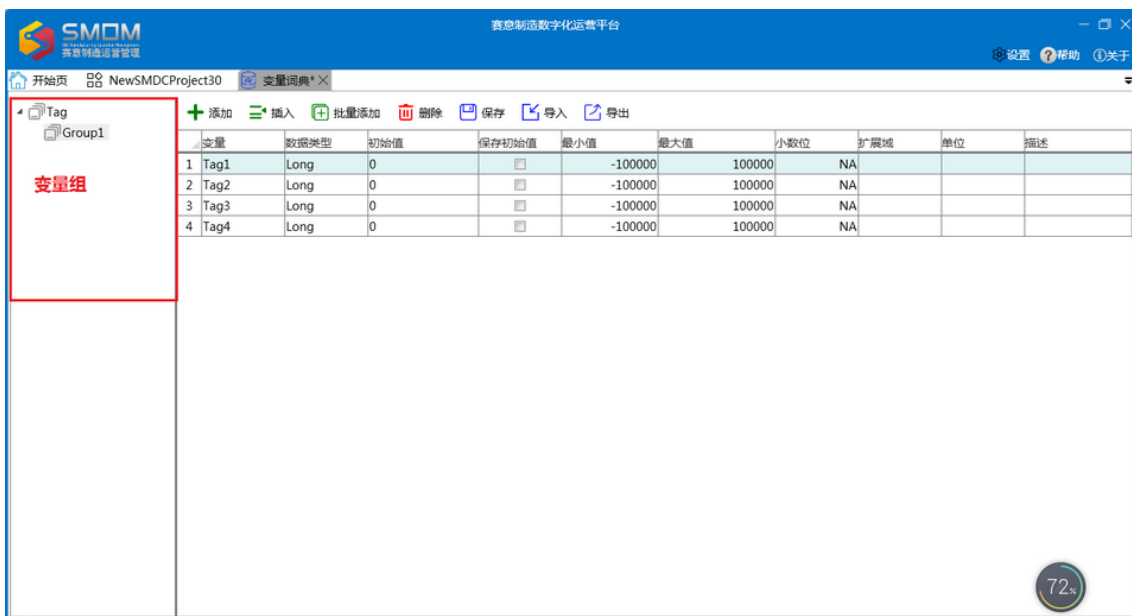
SMOM
赛意制造运营管理

赛意制造数字化运营平台

设置 帮助 关于

开始页 NewSMDCProject30 变量词典*

Tag
Group1

变量组

添加 插入 批量添加 删除 保存 导入 导出

| | 变量 | 数据类型 | 初始值 | 保存初始值 | 最小值 | 最大值 | 小数位 | 扩展域 | 单位 | 描述 |
|---|---|---|---|---|---|---|---|---|---|---|
| 1 | Tag1 | Long | 0 | | -100000 | 100000 | NA | | | |
| 2 | Tag2 | Long | 0 | | -100000 | 100000 | NA | | | |
| 3 | Tag3 | Long | 0 | | -100000 | 100000 | NA | | | |
| 4 | Tag4 | Long | 0 | | -100000 | 100000 | NA | | | |

72%